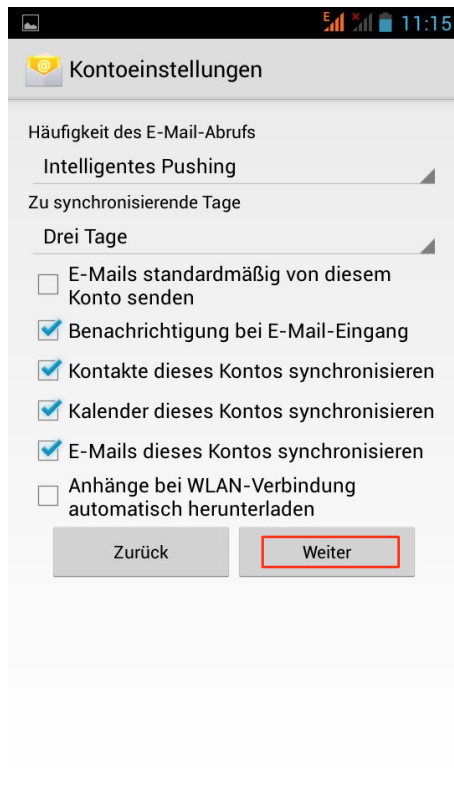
11:15

Kontoeinstellungen

Häufigkeit des E-Mail-Abrufs

Intelligentes Pushing

Zu synchronisierende Tage

Drei Tage

E-Mails standardmäßig von diesem Konto senden

Benachrichtigung bei E-Mail-Eingang

Kontakte dieses Kontos synchronisieren

Kalender dieses Kontos synchronisieren

E-Mails dieses Kontos synchronisieren

Anhänge bei WLAN-Verbindung automatisch herunterladen

Zurück

Weiter